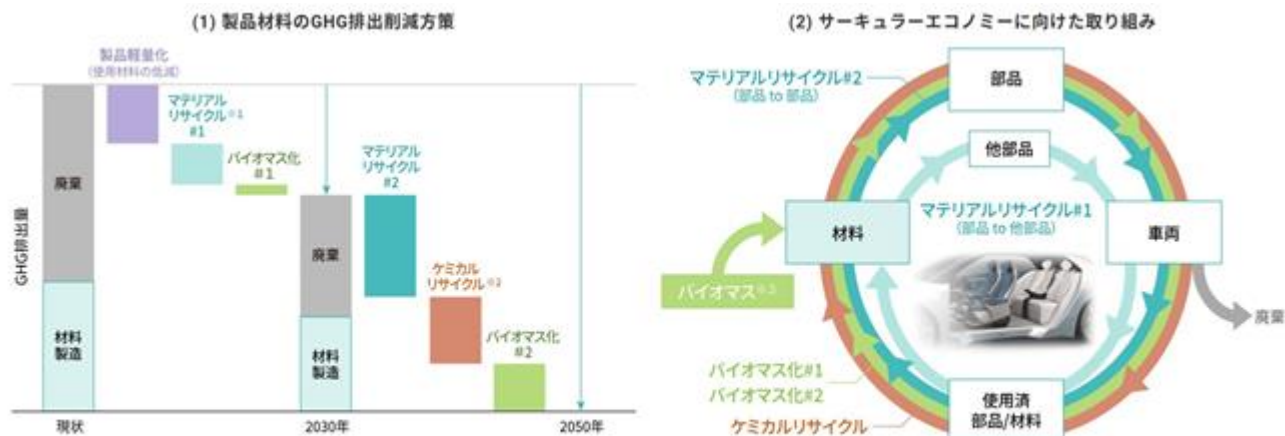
(1) 製品材料のGHG排出削減方策

製品軽量化
(使用材料の低減)

マテリアルリサイクル※1
#1

バイオマス化
#1

マテリアルリサイクル
#2

ケミカルリサイクル※2

バイオマス化
#2

GHG排出量

廃棄

材料製造

廃棄

材料製造

現状

2030年

2050年

(2) サーキュラーエコノミーに向けた取り組み

マテリアルリサイクル#2
(部品 to 部品)

部品

他部品

マテリアルリサイクル#1
(部品 to 他部品)

材料

車両

バイオマス※3

廃棄

バイオマス化#1
バイオマス化#2
ケミカルリサイクル

使用済
部品/材料